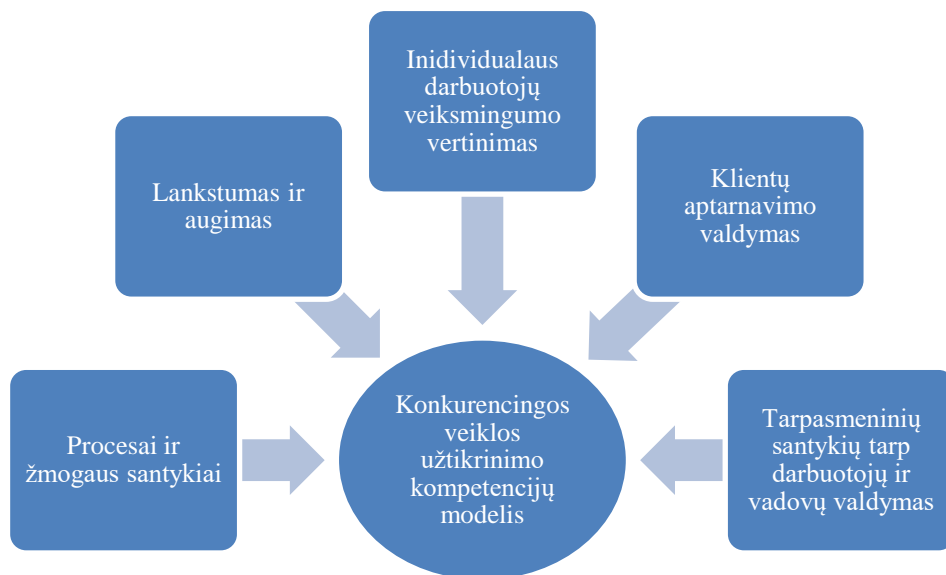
Inidividualaus darbuotojų veiksmingumo vertinimas

Lankstumas ir augimas

Klientų aptarnavimo valdymas

Procesai ir žmogaus santykiai

Konkurencingos veiklos užtikrinimo kompetencijų modelis

Tarpasmeninių santykių tarp darbuotojų ir vadovų valdymas